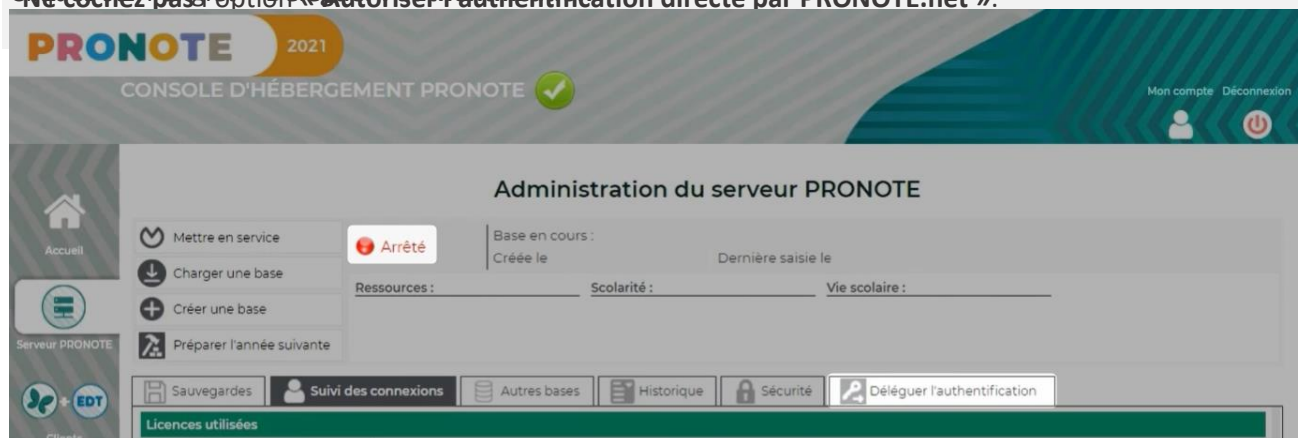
Ne cochez pas l'option « Autoriser l'authentification directe par PRONOTE.net ».

PRONOTE 2021
CONSOLE D'HÉBERGEMENT PRONOTE

Mon compte Déconnexion

Administration du serveur PRONOTE

Accueil

Mettre en service
Charger une base
Créer une base
Préparer l'année suivante

Arrêté

Base en cours :
Créée le
Dernière saisie le

Ressources :
Scolarité :
Vie scolaire :

Serveur PRONOTE

EDT

Sauvegardes
Suivi des connexions
Autres bases
Historique
Sécurité
Déléguer l'authentification

Licences utilisées

Clients